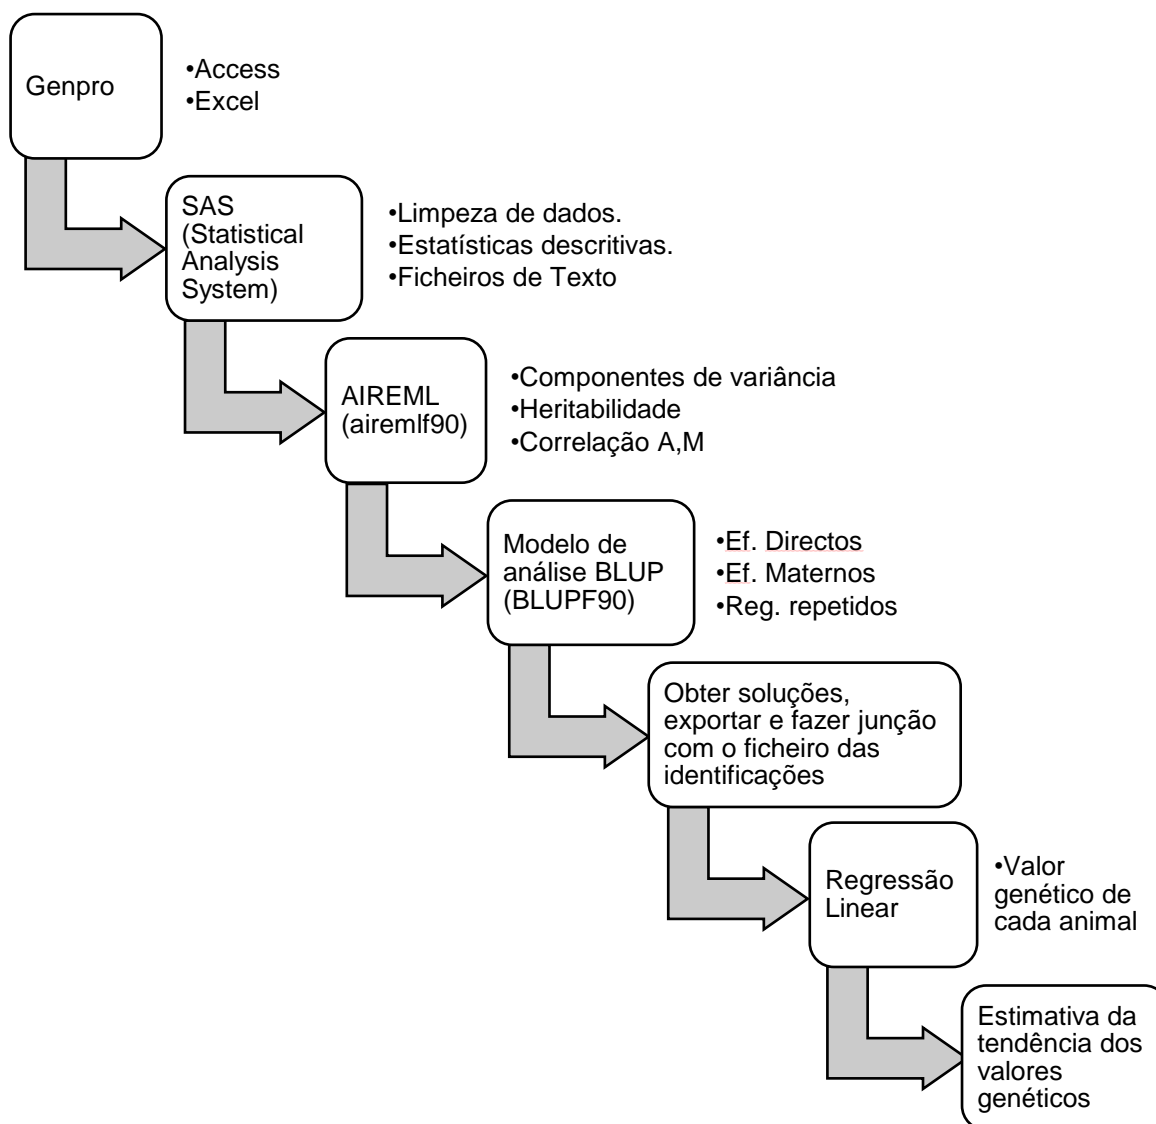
Genpro

•Access
•Excel

SAS (Statistical Analysis System)

•Limpeza de dados.
•Estatísticas descritivas.
•Ficheiros de Texto

AIREML (airemlf90)

•Componentes de variância
•Heritabilidade
•Correlação A,M

Modelo de análise BLUP (BLUPF90)

•Ef. Directos
•Ef. Maternos
•Reg. repetidos

Obter soluções, exportar e fazer junção com o ficheiro das identificações

Regressão Linear

•Valor genético de cada animal

Estimativa da tendência dos valores genéticos